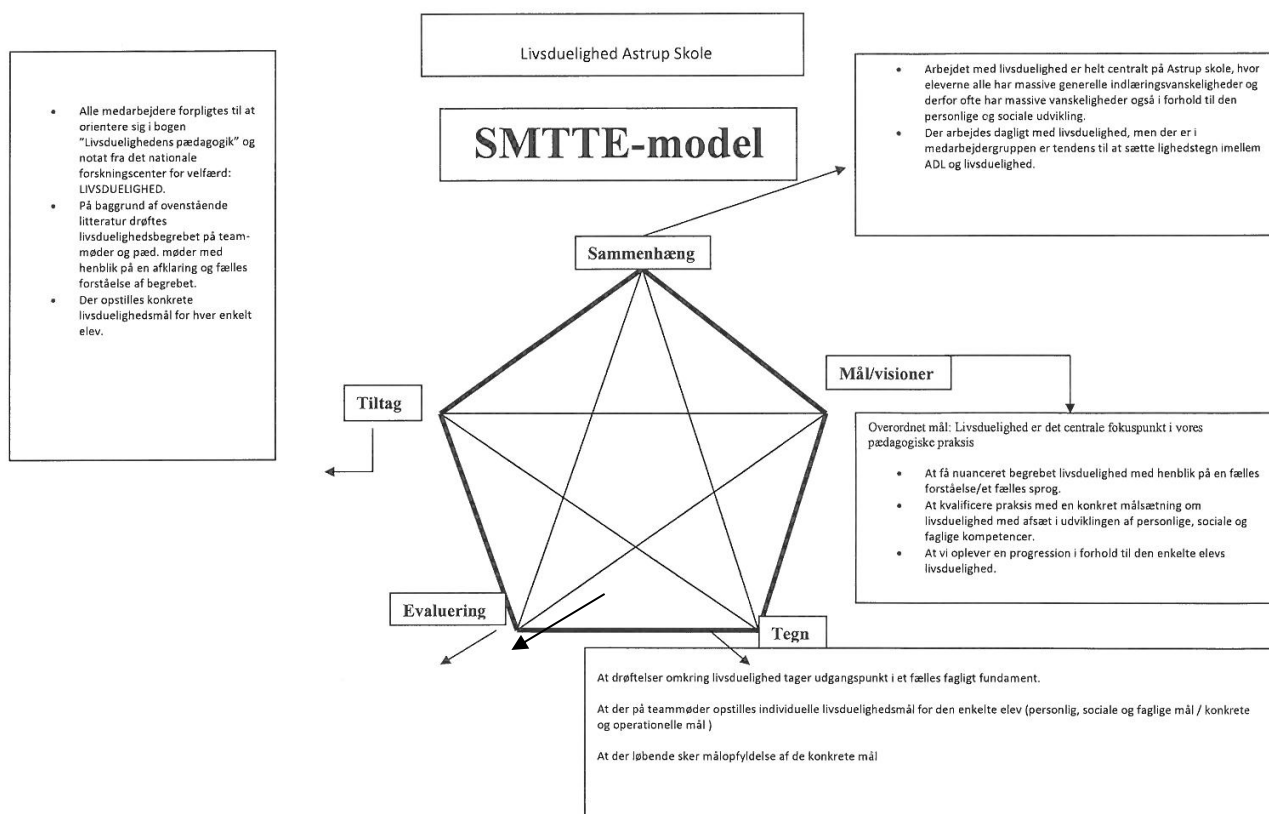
Livsduelighed Astrup Skole

SMTTE-model

- Arbejdet med livsduelighed er helt centralt på Astrup skole, hvor eleverne alle har massive generelle indlæringsvanskeligheder og derfor ofte har massive vanskeligheder også i forhold til den personlige og sociale udvikling.
- Der arbejdes dagligt med livsduelighed, men der er i medarbejdergruppen er tendens til at sætte lighedstegn imellem ADL og livsduelighed.

- Alle medarbejdere forpligtes til at orientere sig i bogen "Livsduelighedens pædagogik" og notat fra det nationale forskningscenter for velfærd: LIVSDUELIGHED.
- På baggrund af ovenstående litteratur drøftes livsduelighedsbegrebet på teammøder og pæd. møder med henblik på en afklaring og fælles forståelse af begrebet.
- Der opstilles konkrete livsduelighedsmål for hver enkelt elev.

Sammenhæng

Mål/visioner

Tiltag

Overordnet mål: Livsduelighed er det centrale fokuspunkt i vores pædagogiske praksis

- At få nuanceret begrebet livsduelighed med henblik på en fælles forståelse/et fælles sprog.
- At kvalificere praksis med en konkret målsætning om livsduelighed med afsæt i udviklingen af personlige, sociale og faglige kompetencer.
- At vi oplever en progression i forhold til den enkelte elevs livsduelighed.

Evaluering

Tegn

At drøftelser omkring livsduelighed tager udgangspunkt i et fælles fagligt fundament.

At der på teammøder opstilles individuelle livsduelighedsmål for den enkelte elev (personlig, sociale og faglige mål / konkrete og operationelle mål )

At der løbende sker målopfyldelse af de konkrete mål